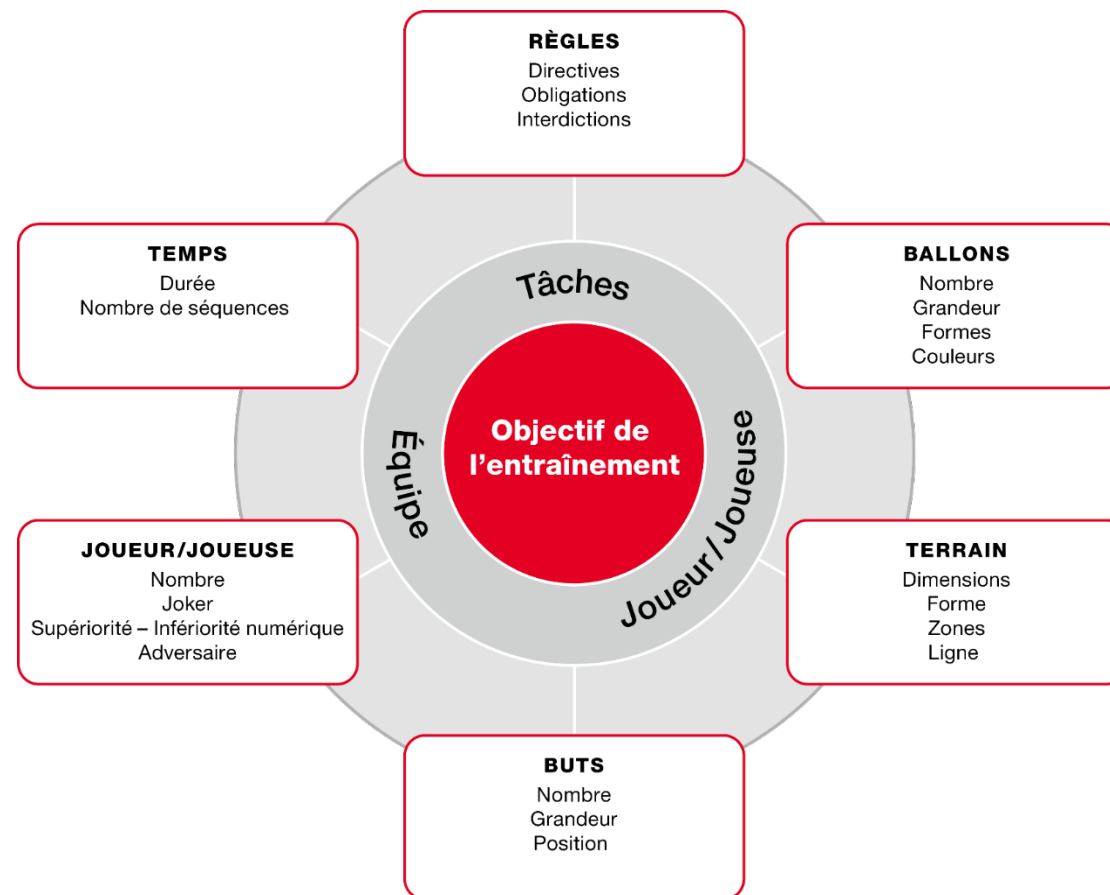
RÈGLES
Directives
Obligations
Interdictions

TEMPS
Durée
Nombre de séquences

BALLONS
Nombre
Grandeur
Formes
Couleurs

Tâches

Équipe

Objectif de l'entraînement

Joueur / Joueuse

JOUEUR/JOUEUSE
Nombre
Joker
Supériorité – Infériorité numérique
Adversaire

TERRAIN
Dimensions
Forme
Zones
Ligne

BUTS
Nombre
Grandeur
Position